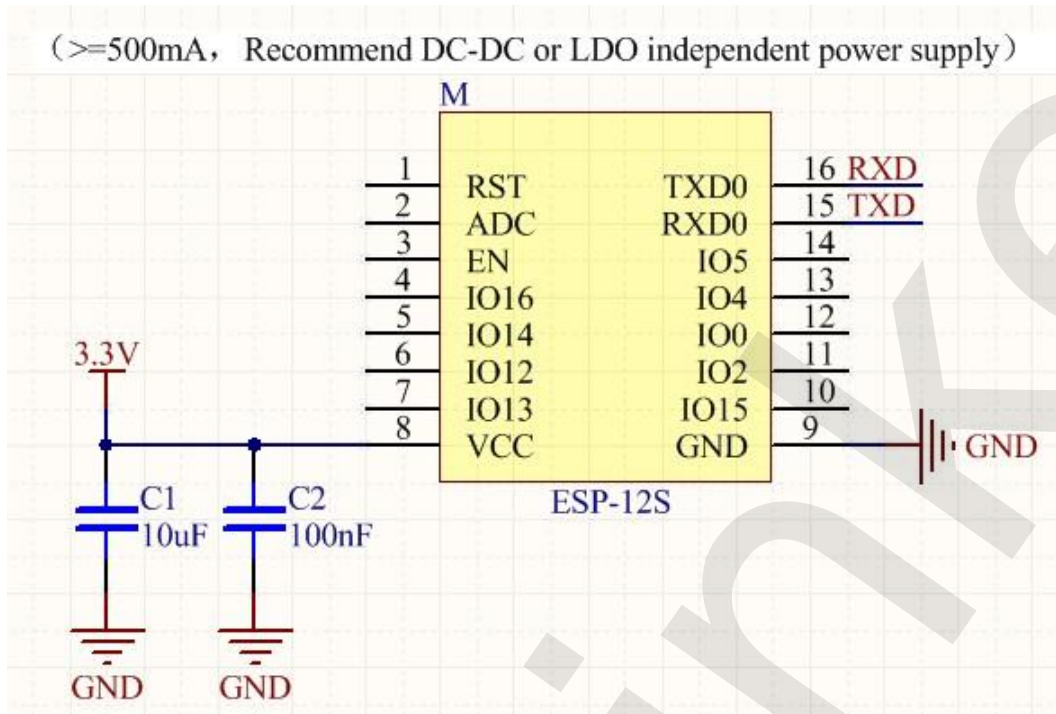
（>=500mA，Recommend DC-DC or LDO independent power supply）

M

1 RST
2 ADC
3 EN
4 IO16
5 IO14
6 IO12
7 IO13
8 VCC

TXD0 16 RXD
RXD0 15 TXD
IO5 14
IO4 13
IO0 12
IO2 11
IO15 10
GND 9

GND

ESP-12S

3.3V

C1
10uF

C2
100nF

GND

GND